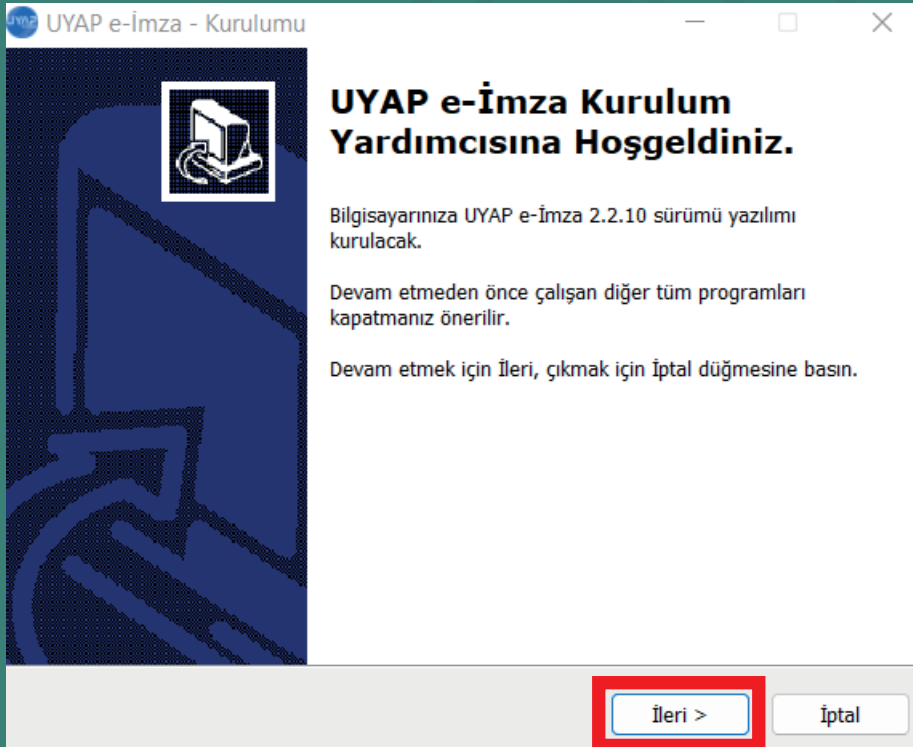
UYAP e-İmza - Kurulumu

UYAP e-İmza Kurulum Yardımcısına Hoşgeldiniz.

Bilgisayarınıza UYAP e-İmza 2.2.10 sürümü yazılımı kurulacak.

Devam etmeden önce çalışan diğer tüm programları kapatmanız önerilir.

Devam etmek için İleri, çıkmak için İptal düğmesine basın.

İleri >

İptal